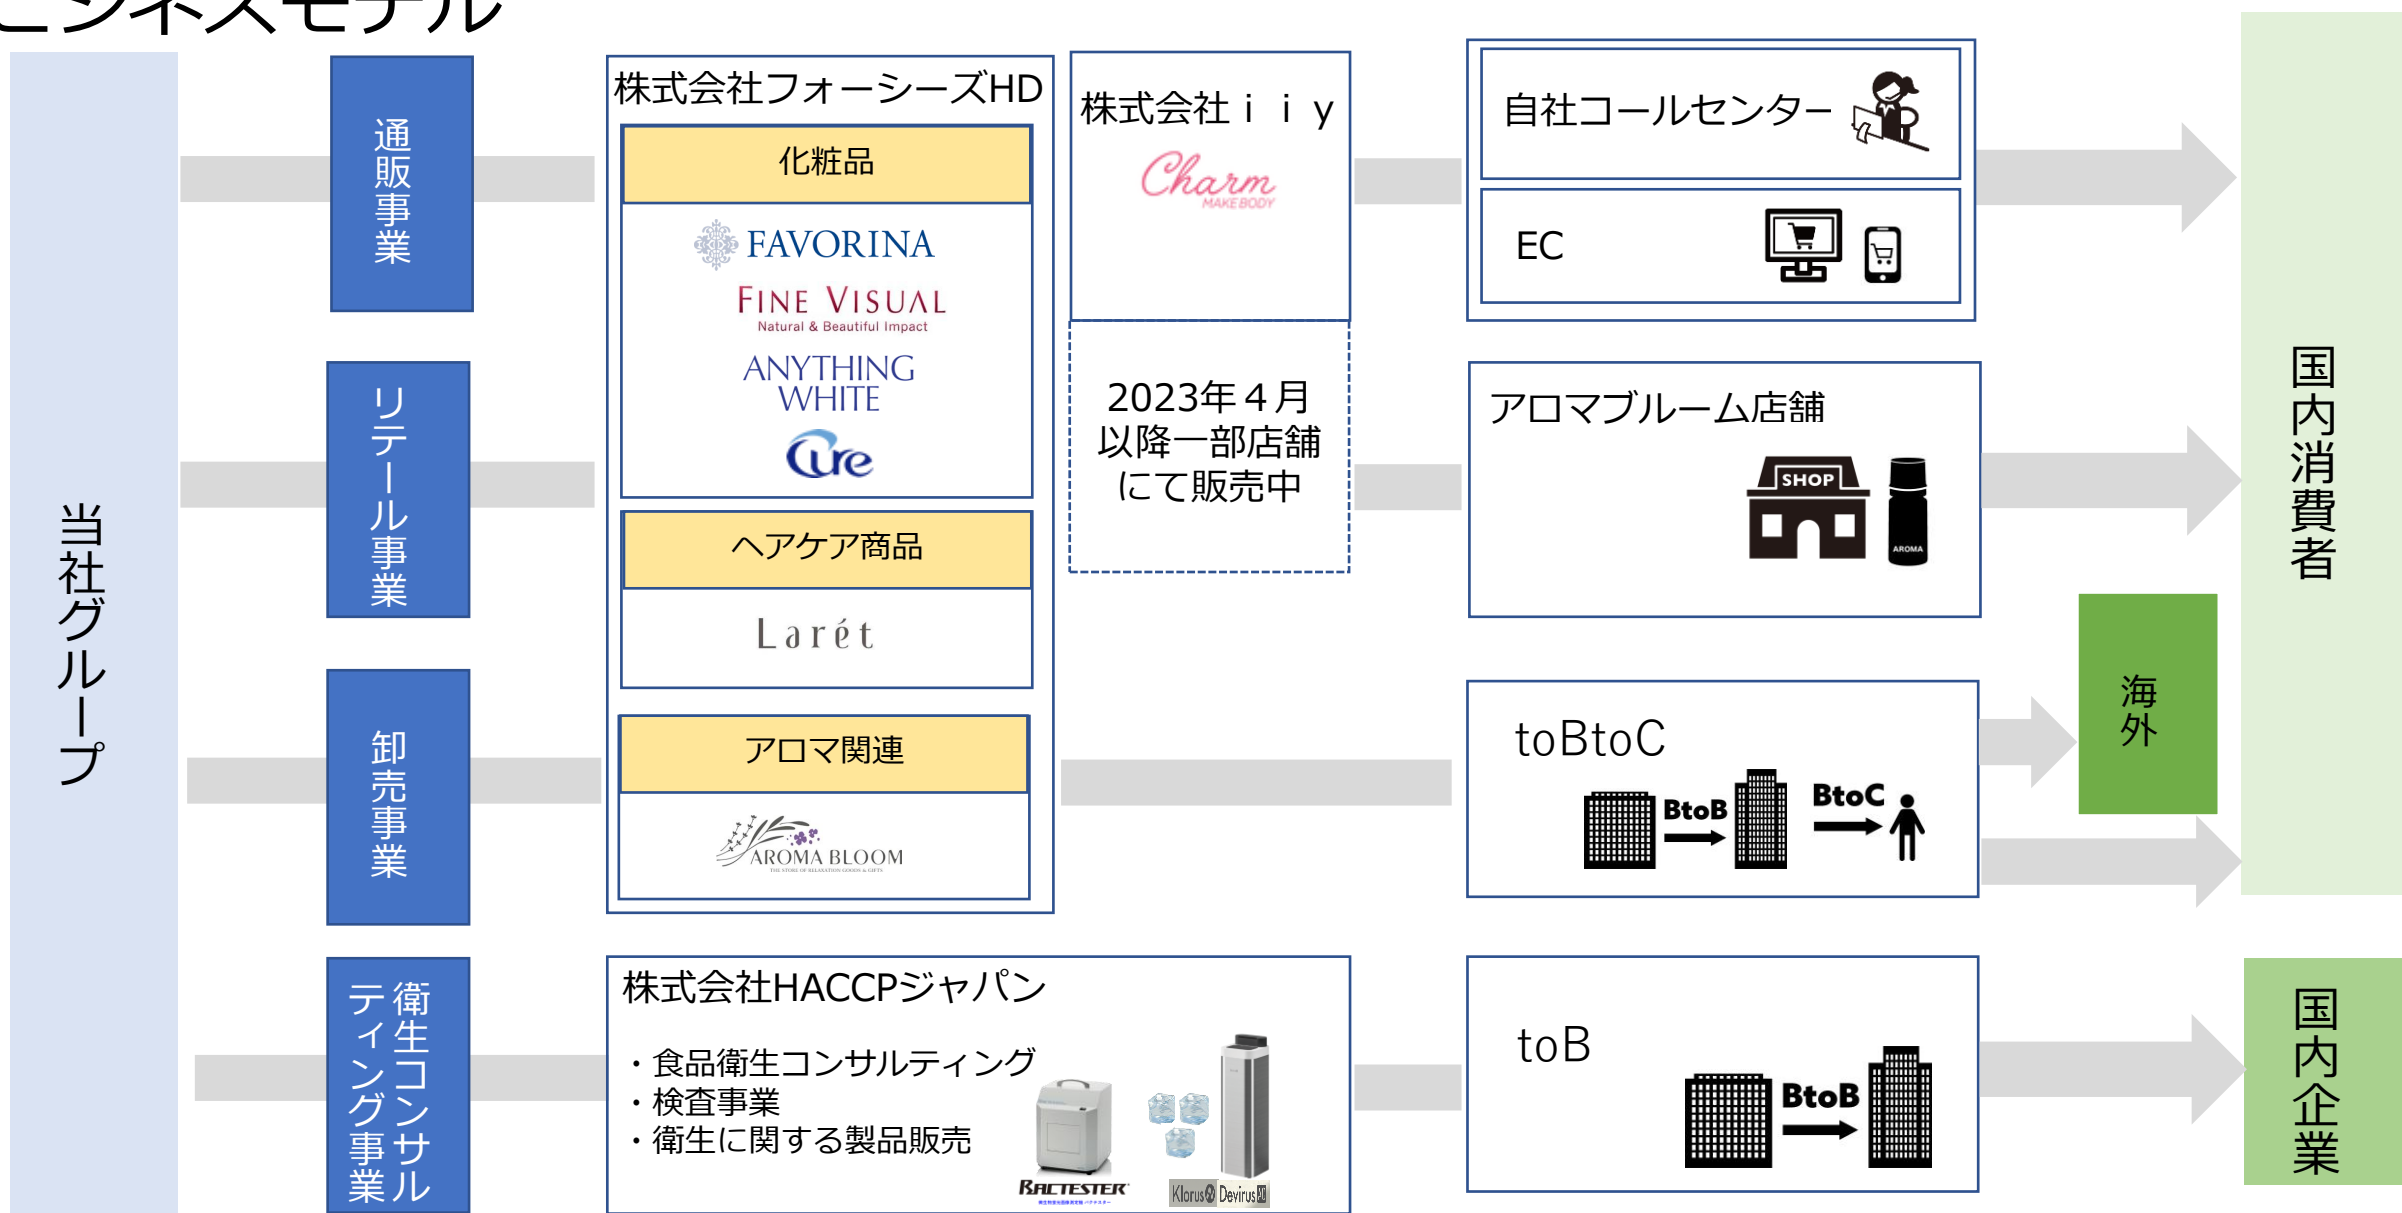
ビジネスモデル

当社グループ

通販事業

リテール事業

卸売事業

衛生コンサルティング事業

株式会社フォーシーズHD

化粧品

FAVORINA

FINE VISUAL
Natural & Beautiful Impact

ANYTHING WHITE

Cure

ヘアケア商品

Larét

アロマ関連

AROMA BLOOM

株式会社ｉｉｙ

Charm MAKE BODY

2023年４月以降一部店舗にて販売中

自社コールセンター

EC

アロマブルーム店舗

SHOP

AROMA

toBtoC

BtoB

BtoC

海外

国内消費者

株式会社HACCPジャパン

・食品衛生コンサルティング
・検査事業
・衛生に関する製品販売

BACTESTER

Klorus Devirus

toB

BtoB

国内企業